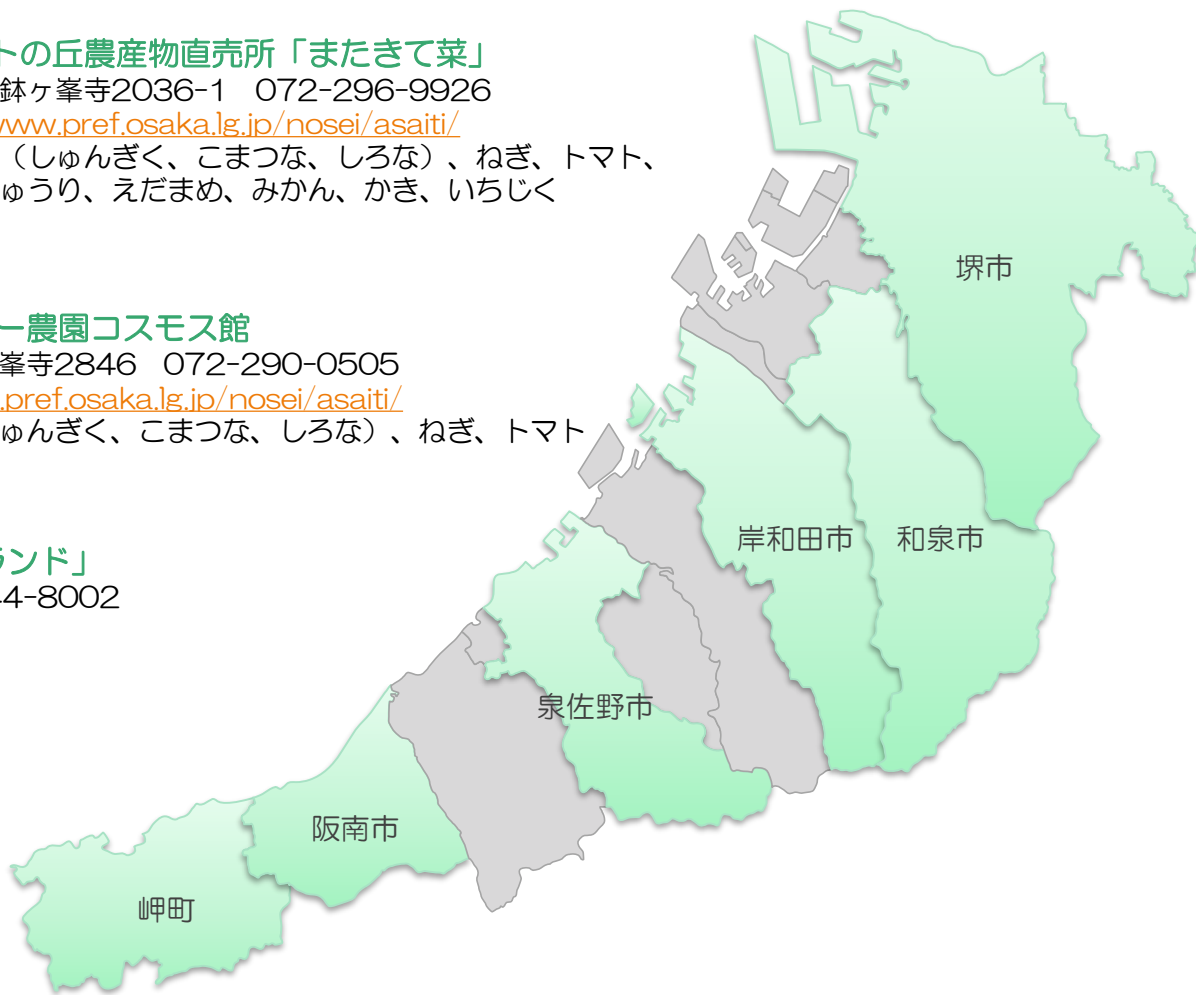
トの丘農産物直売所「またきて菜」
鉢ヶ峯寺2036-1　072-296-9926
www.pref.osaka.lg.jp/nosei/asaiti/
（しゅんぎく、こまつな、しろな）、ねぎ、トマト、
ゅうり、えだまめ、みかん、かき、いちじく

ー農園コスモス館
峯寺2846　072-290-0505
.pref.osaka.lg.jp/nosei/asaiti/
ゅんぎく、こまつな、しろな）、ねぎ、トマト

ランド」
4-8002

堺市
岸和田市
和泉市
泉佐野市
阪南市
岬町